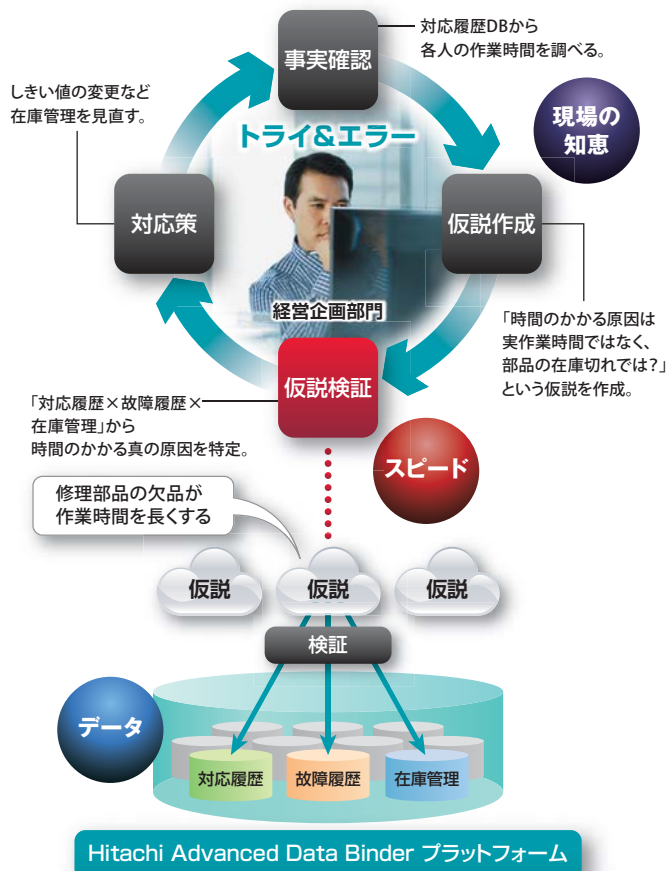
事実確認

対応履歴DBから各人の作業時間を調べる。

しきい値の変更など在庫管理を見直す。

現場の知恵

トライ&エラー

対応策

仮説作成

経営企画部門

「時間のかかる原因は実作業時間ではなく、部品の在庫切れでは?」という仮説を作成。

仮説検証

「対応履歴×故障履歴×在庫管理」から時間のかかる真の原因を特定。

スピード

修理部品の欠品が作業時間を長くする

仮説

仮説

仮説

検証

データ

対応履歴

故障履歴

在庫管理

Hitachi Advanced Data Binder プラットフォーム